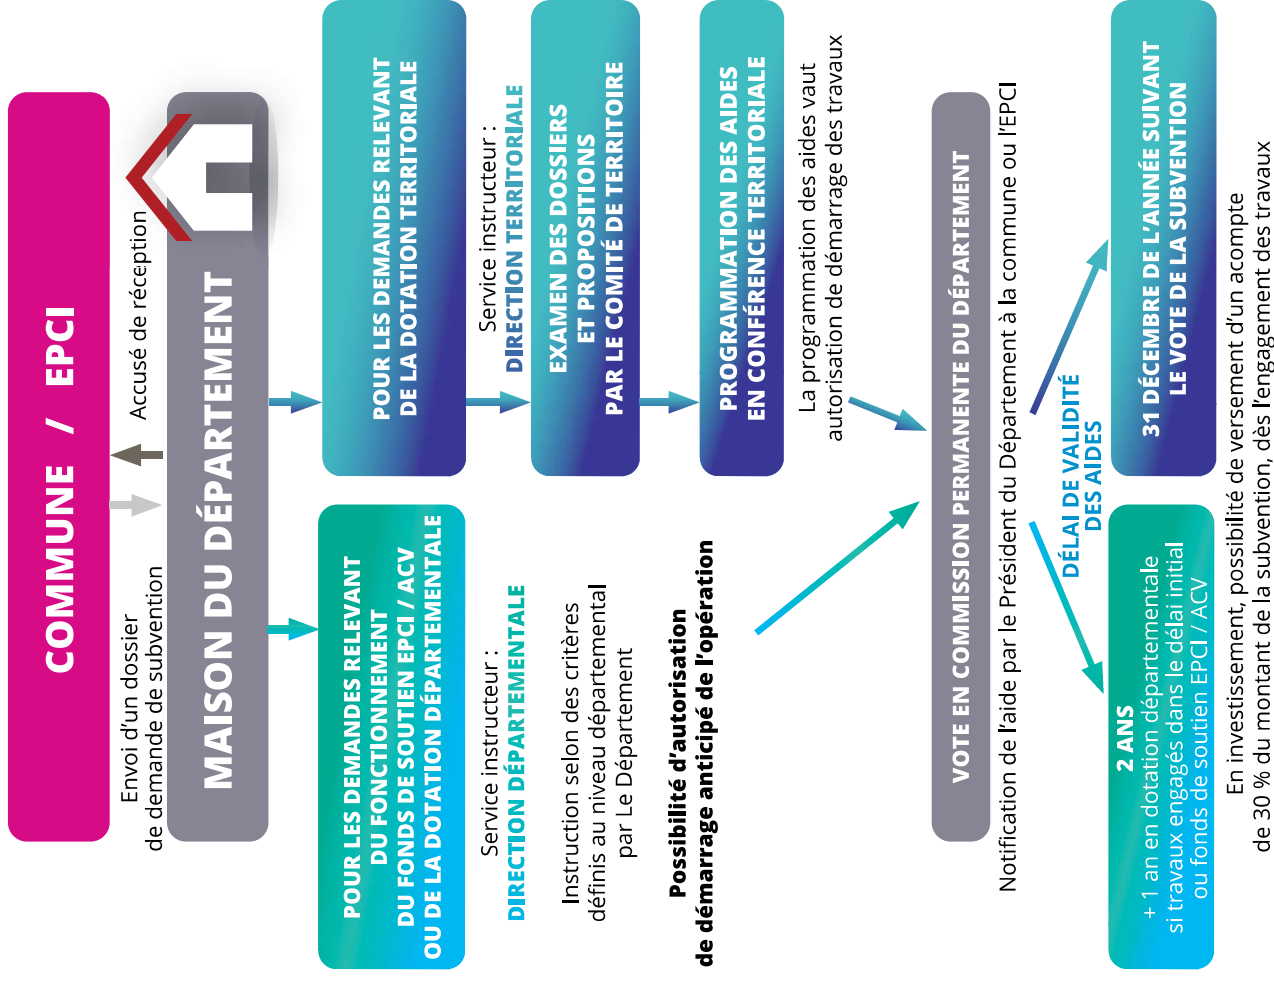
COMMUNE / EPCI

Envoi d'un dossier de demande de subvention

Accusé de réception

MAISON DU DÉPARTEMENT

POUR LES DEMANDES RELEVANT DU FONCTIONNEMENT DU FONDS DE SOUTIEN EPCI / ACV OU DE LA DOTATION DÉPARTEMENTALE

Service instructeur : DIRECTION DÉPARTEMENTALE

Instruction selon des critères définis au niveau départemental par Le Département

Possibilité d'autorisation de démarrage anticipé de l'opération

POUR LES DEMANDES RELEVANT DE LA DOTATION TERRITORIALE

Service instructeur : DIRECTION TERRITORIALE

EXAMEN DES DOSSIERS ET PROPOSITIONS PAR LE COMITÉ DE TERRITOIRE

PROGRAMMATION DES AIDES EN CONFÉRENCE TERRITORIALE

La programmation des aides vaut autorisation de démarrage des travaux

VOTE EN COMMISSION PERMANENTE DU DÉPARTEMENT

Notification de l'aide par le Président du Département à la commune ou l'EPCI

DÉLAI DE VALIDITÉ DES AIDES

31 DÉCEMBRE DE L'ANNÉE SUIVANT LE VOTE DE LA SUBVENTION

2 ANS
+ 1 an en dotation départementale si travaux engagés dans le délai initial ou fonds de soutien EPCI / ACV

En investissement, possibilité de versement d'un acompte de 30 % du montant de la subvention, dès l'engagement des travaux